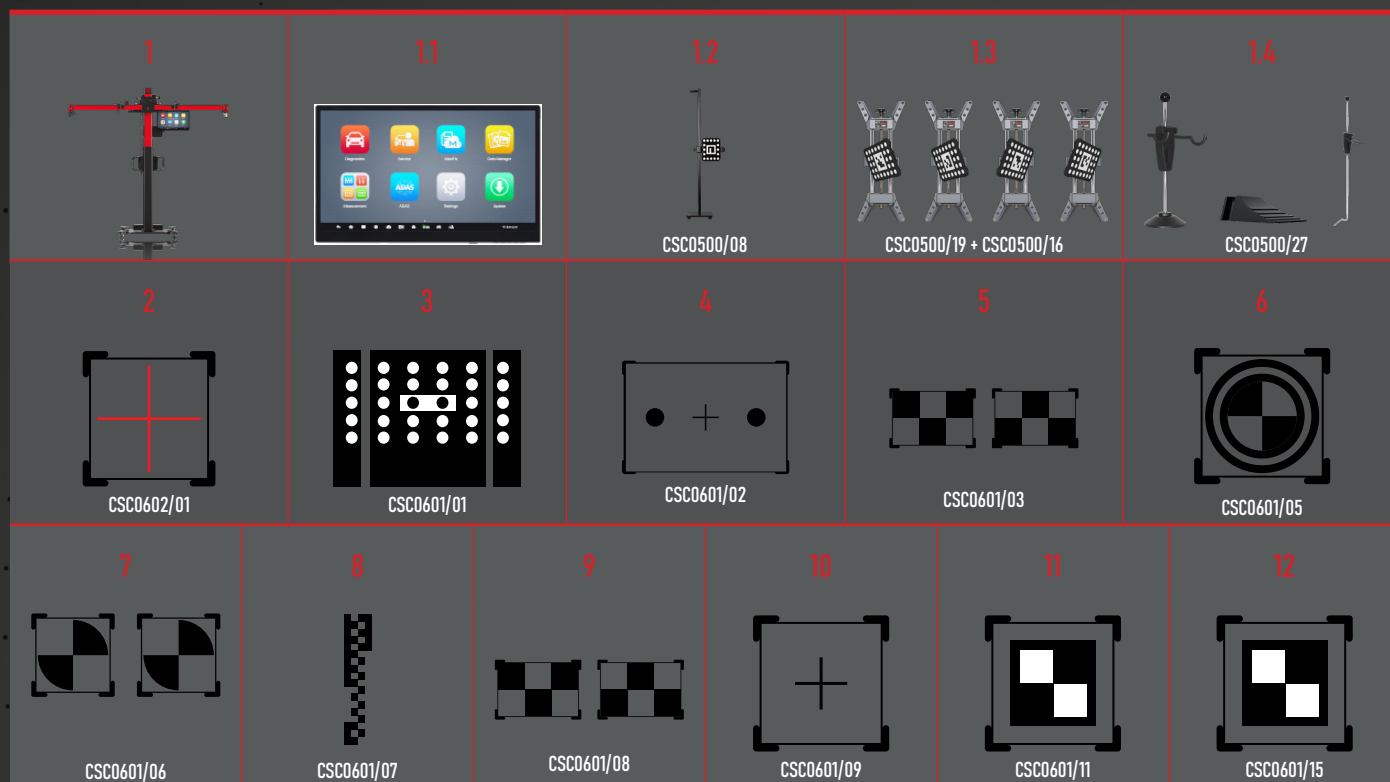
1

1.1

Diagnostics Service MaxiFix Data Manager Measurement ADAS Settings Update

1.2

CSC0500/08

1.3

CSC0500/19 + CSC0500/16

1.4

CSC0500/27

2

CSC0602/01

3

CSC0601/01

4

CSC0601/02

5

CSC0601/03

6

CSC0601/05

7

CSC0601/06

8

CSC0601/07

9

CSC0601/08

10

CSC0601/09

11

CSC0601/11

12

CSC0601/15